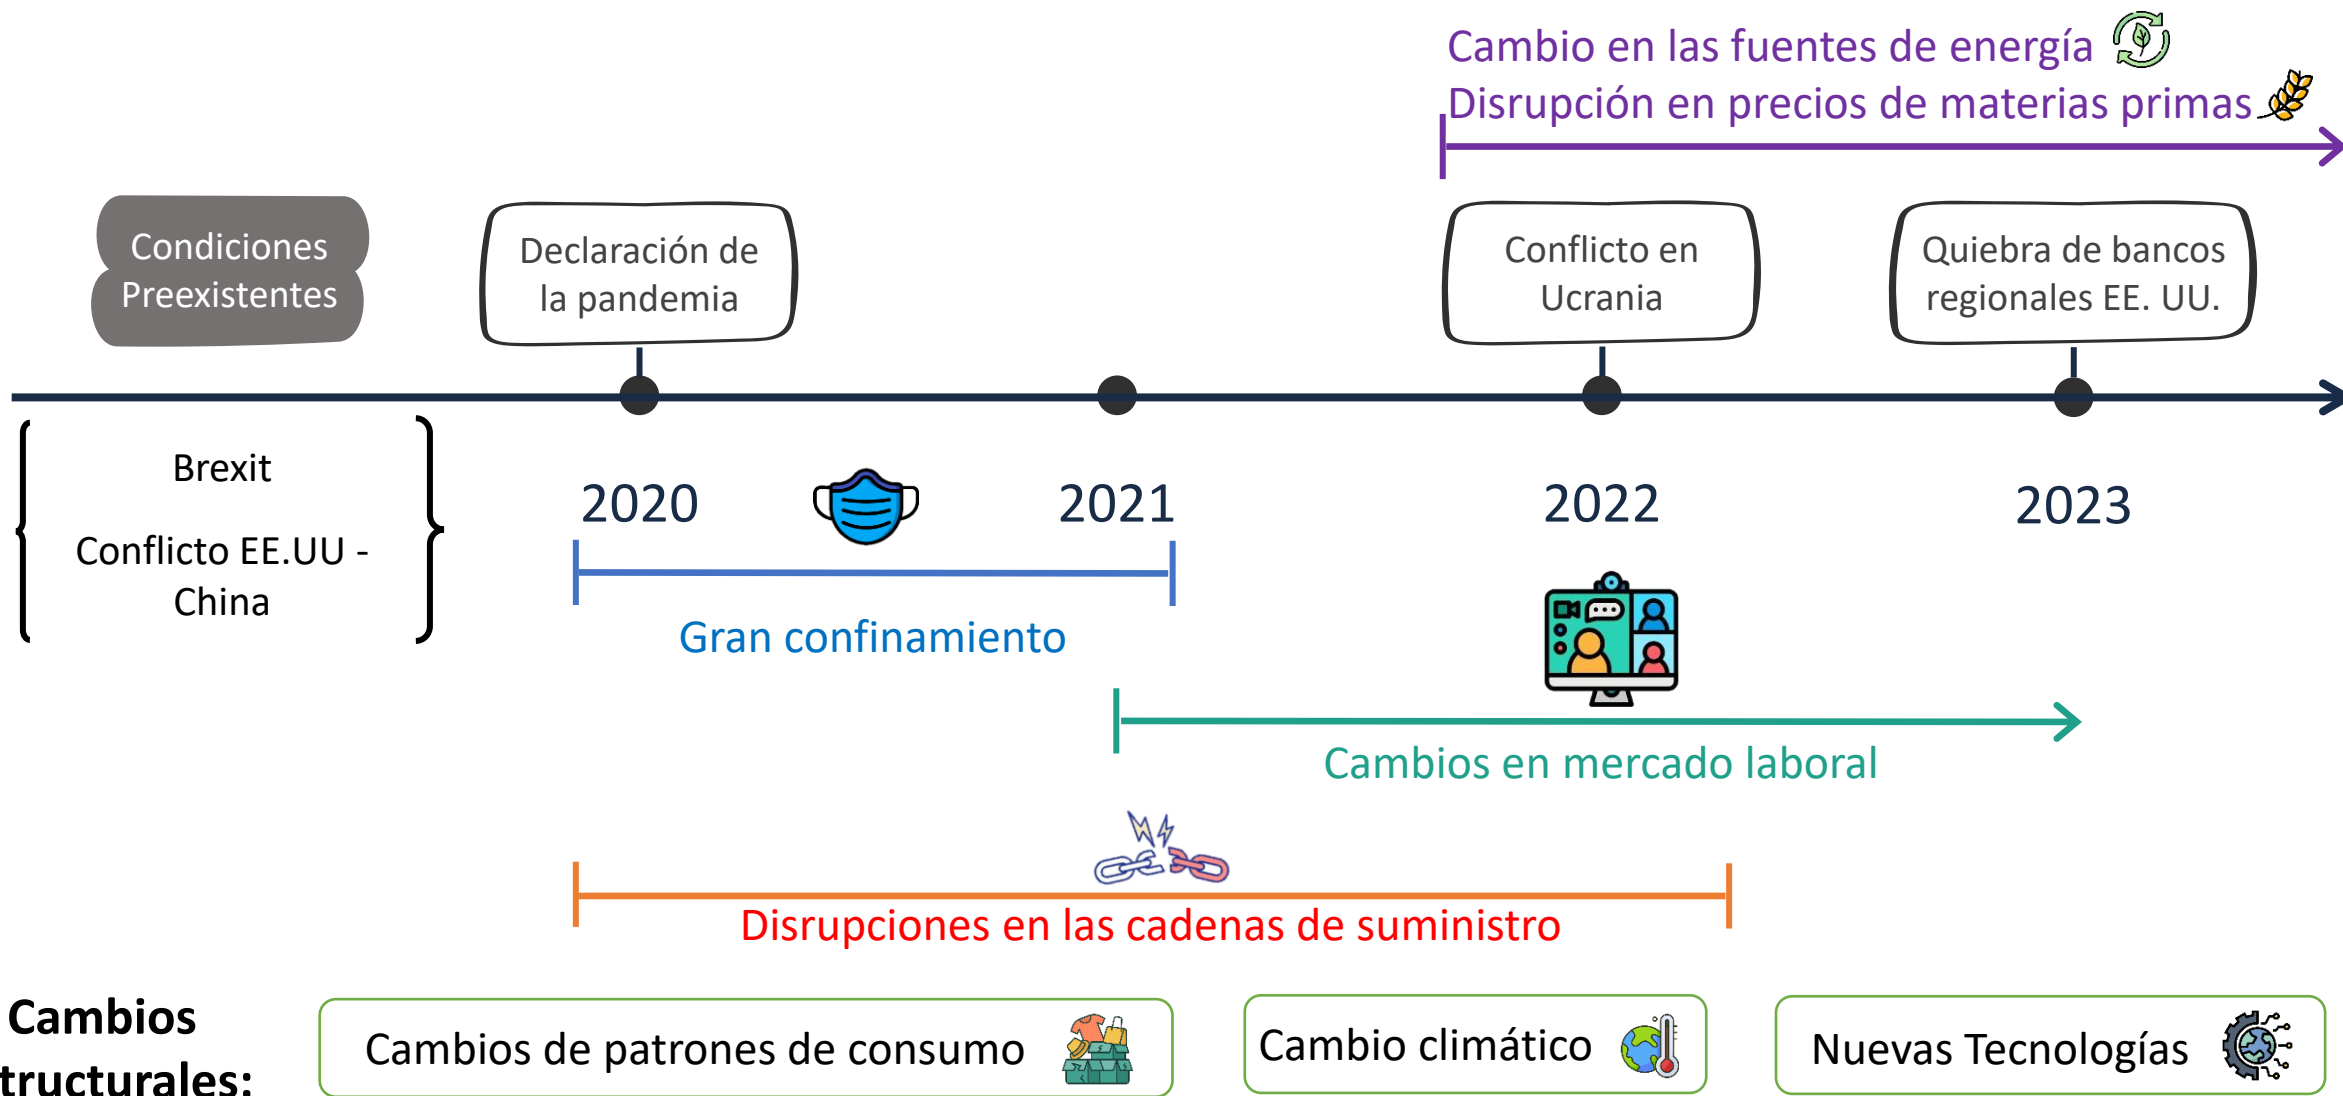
Cambio en las fuentes de energía
Disrupción en precios de materias primas

Condiciones Preexistentes

Declaración de la pandemia

Conflicto en Ucrania

Quiebra de bancos regionales EE. UU.

Brexit

Conflicto EE.UU - China

2020

2021

2022

2023

Gran confinamiento

Cambios en mercado laboral

Disrupciones en las cadenas de suministro

Cambios tructurales:

Cambios de patrones de consumo

Cambio climático

Nuevas Tecnologías